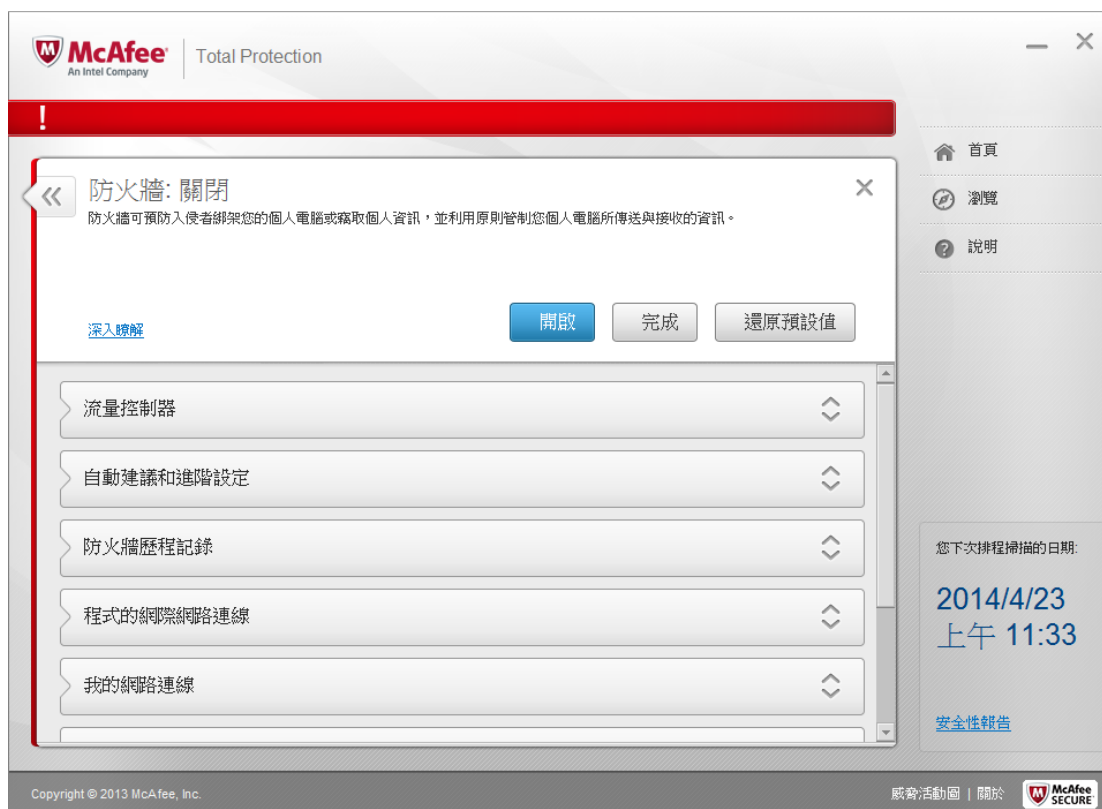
McAfee
An Intel Company
Total Protection

!

首頁
瀏覽
說明

防火牆: 關閉
防火牆可預防入侵者綁架您的個人電腦或竊取個人資訊，並利用原則管制您個人電腦所傳送與接收的資訊。

深入瞭解

開啟
完成
還原預設值

流量控制器
自動建議和進階設定
防火牆歷程記錄
程式的網際網路連線
我的網路連線

您下次排程掃描的日期:
2014/4/23
上午 11:33

安全性報告

Copyright © 2013 McAfee, Inc.
威脅活動圖 | 關於
McAfee SECURE